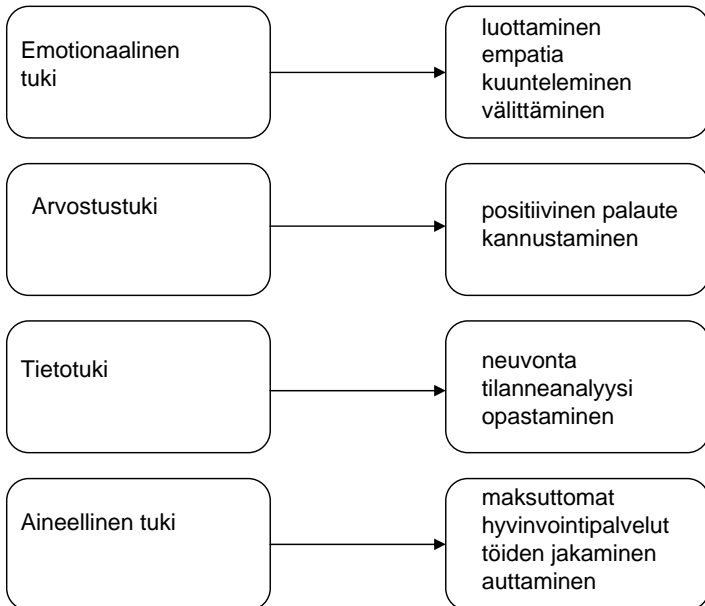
Emotionaalinen tuki

luottaminen
empatia
kuunteleminen
välittäminen

Arvostustuki

positiivinen palaute
kannustaminen

Tietotuki

neuvonta
tilanneanalyysi
opastaminen

Aineellinen tuki

maksuttomat
hyvinvointipalvelut
töiden jakaminen
auttaminen